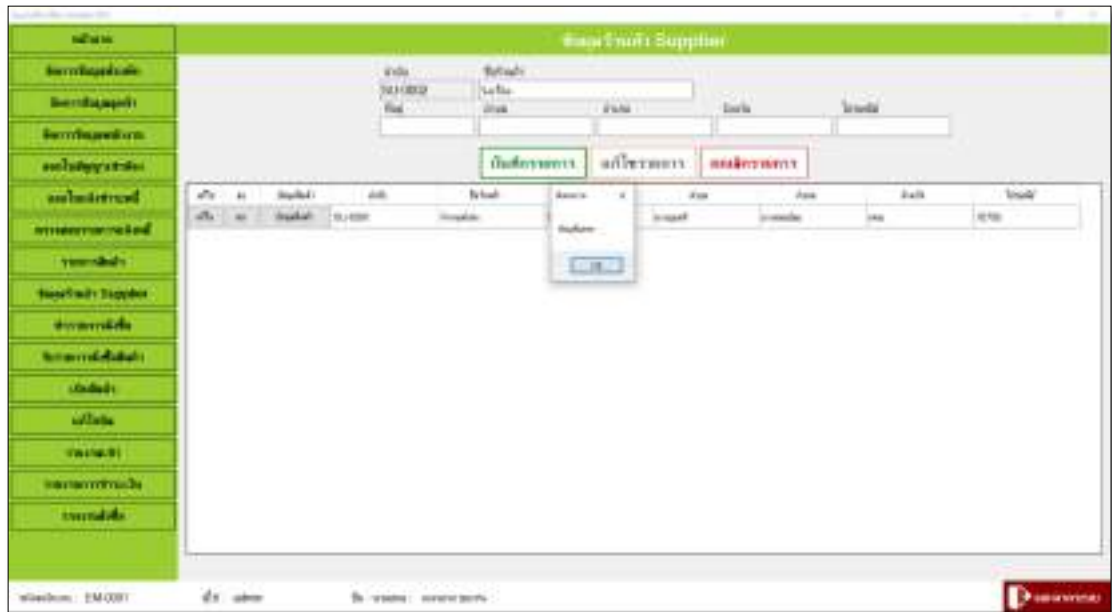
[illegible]

หน้าแรก

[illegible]

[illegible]

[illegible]

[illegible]

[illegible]

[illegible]

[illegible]

ข้อมูลร้านค้า Supplier

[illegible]

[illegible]

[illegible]

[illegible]

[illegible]

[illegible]

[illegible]

ข้อมูลร้านค้า Supplier

รหัส
SU-0002

ชื่อร้านค้า
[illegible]

ที่อยู่ | ตำบล | อำเภอ | จังหวัด | ไปรษณีย์

บันทึกรายการ | แก้ไขรายการ | ลบรายการ

| แก้ไข | ลบ | ข้อมูลสินค้า | รหัส | ชื่อร้านค้า | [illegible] | ตำบล | อำเภอ | จังหวัด | ไปรษณีย์ |
|---|---|---|---|---|---|---|---|---|---|
| แก้ไข | ลบ | ข้อมูลสินค้า | SU-0001 | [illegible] | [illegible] | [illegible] | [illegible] | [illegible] | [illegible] |

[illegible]
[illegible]
OK

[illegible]: EM-0001   ชื่อ: admin   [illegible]   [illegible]